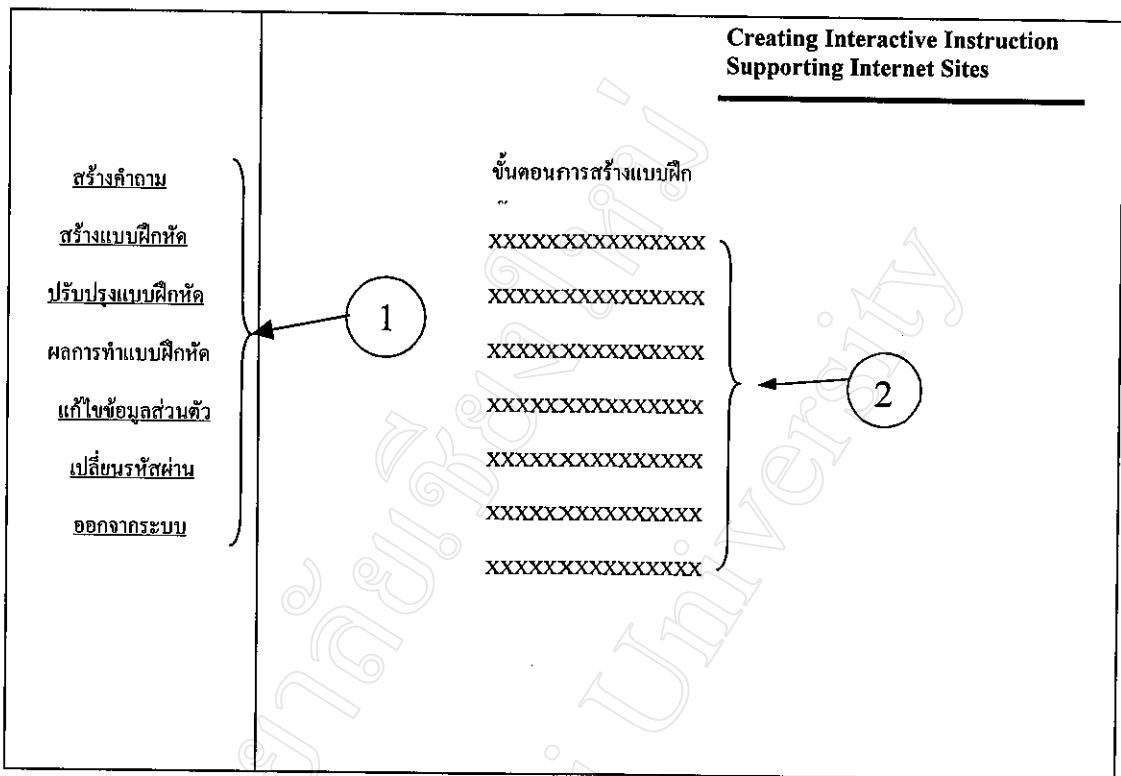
Creating Interactive Instruction
Supporting Internet Sites

สร้างคำถาม

สร้างแบบฝึกหัด

ปรับปรุงแบบฝึกหัด

ผลการทำแบบฝึกหัด

แก้ไขข้อมูลส่วนตัว

เปลี่ยนรหัสผ่าน

ออกจากระบบ

1

ขั้นตอนการสร้างแบบฝึก

XXXXXXXXXXXXXXX

XXXXXXXXXXXXXXX

XXXXXXXXXXXXXXX

XXXXXXXXXXXXXXX

XXXXXXXXXXXXXXX

XXXXXXXXXXXXXXX

XXXXXXXXXXXXXXX

2